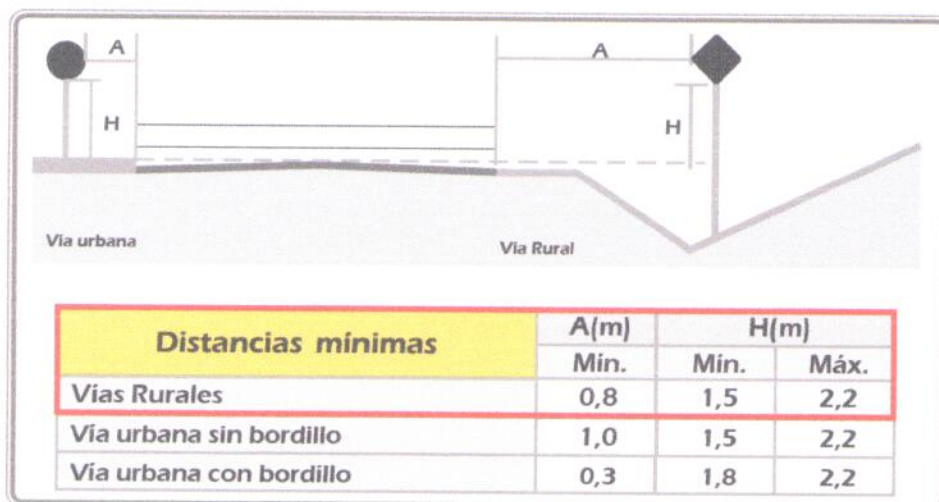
A

H

A

H

Vía urbana

Vía Rural

| Distancias mínimas | A(m) | H(m) | |
|---|---|---|---|
| | Mín. | Mín. | Máx. |
| Vías Rurales | 0,8 | 1,5 | 2,2 |
| Vía urbana sin bordillo | 1,0 | 1,5 | 2,2 |
| Vía urbana con bordillo | 0,3 | 1,8 | 2,2 |